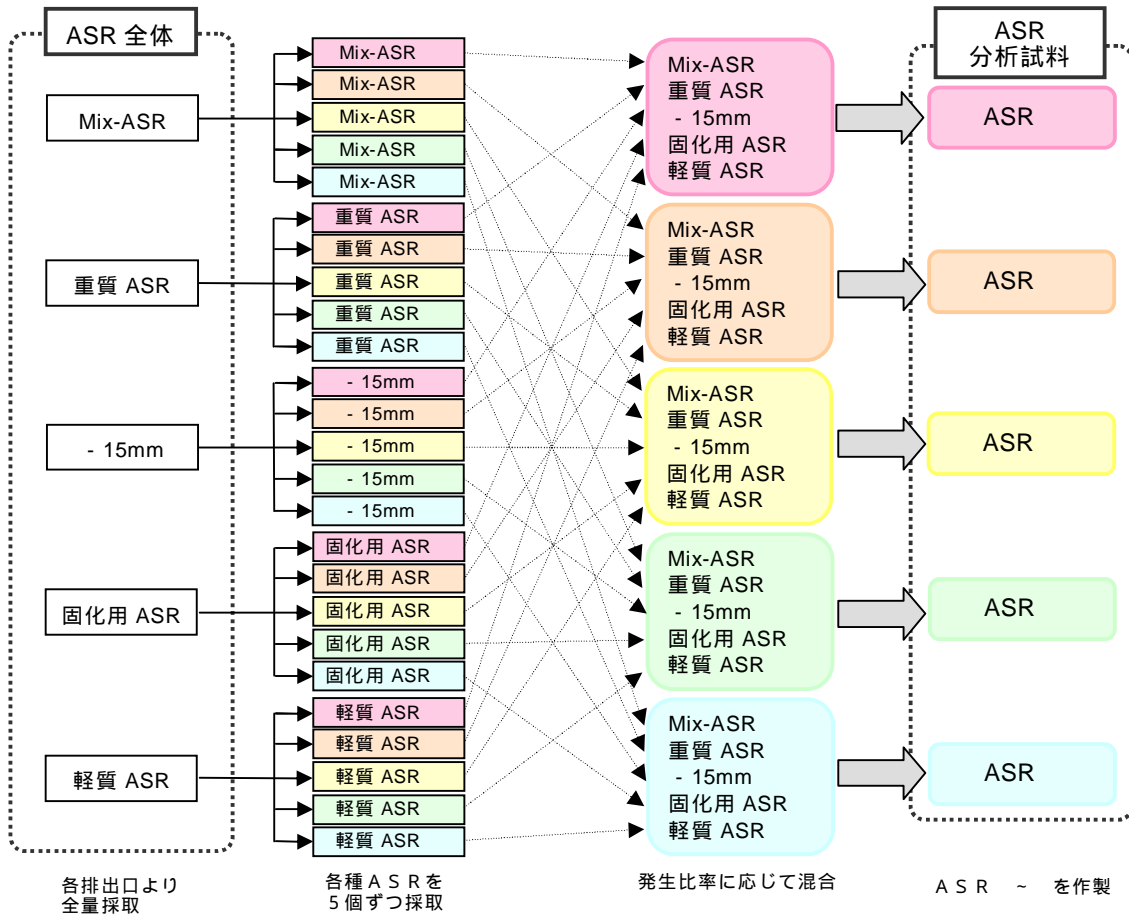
ASR 全体

Mix-ASR

重質 ASR

- 15mm

固化用 ASR

軽質 ASR

各排出口より
全量採取

Mix-ASR
Mix-ASR
Mix-ASR
Mix-ASR
Mix-ASR
重質 ASR
重質 ASR
重質 ASR
重質 ASR
重質 ASR
- 15mm
- 15mm
- 15mm
- 15mm
- 15mm
固化用 ASR
固化用 ASR
固化用 ASR
固化用 ASR
固化用 ASR
軽質 ASR
軽質 ASR
軽質 ASR
軽質 ASR
軽質 ASR

各種ＡＳＲを
５個ずつ採取

Mix-ASR
重質 ASR
- 15mm
固化用 ASR
軽質 ASR

Mix-ASR
重質 ASR
- 15mm
固化用 ASR
軽質 ASR

Mix-ASR
重質 ASR
- 15mm
固化用 ASR
軽質 ASR

Mix-ASR
重質 ASR
- 15mm
固化用 ASR
軽質 ASR

Mix-ASR
重質 ASR
- 15mm
固化用 ASR
軽質 ASR

発生比率に応じて混合

ASR
分析試料

ASR
ASR
ASR
ASR
ASR

ＡＳＲ　～　を作製